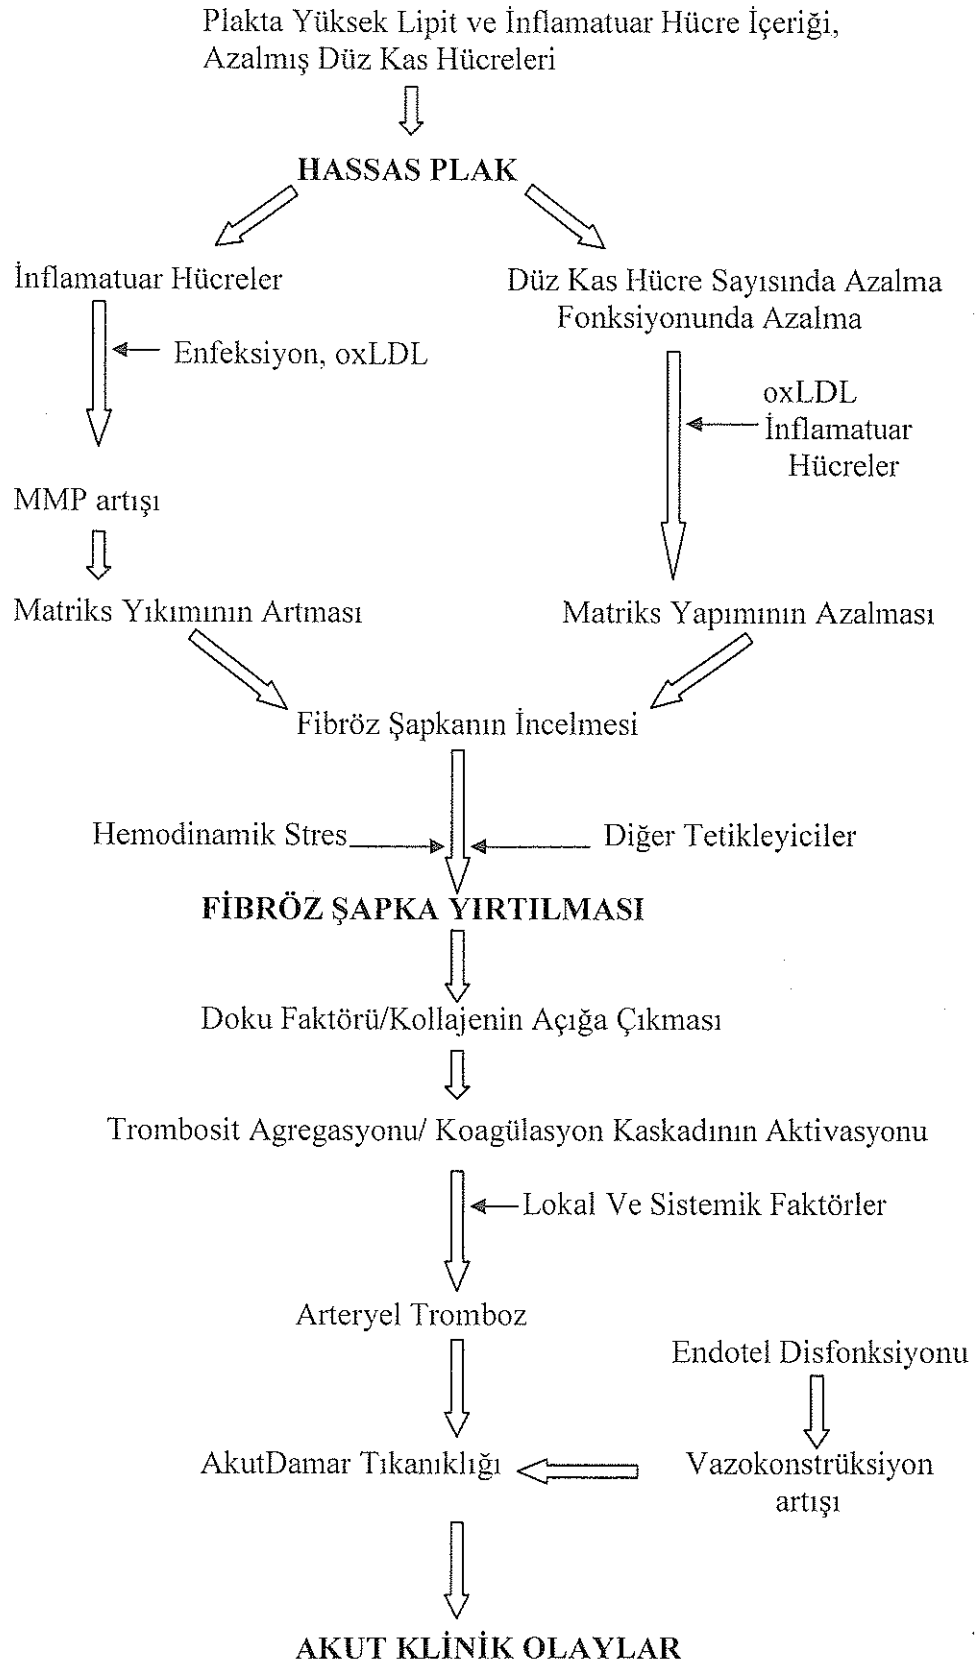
Plakta Yüksek Lipit ve İnflamatuar Hücre İçeriği, Azalmış Düz Kas Hücreleri

HASSAS PLAK

İnflamatuar Hücreler

Enfeksiyon, oxLDL

MMP artışı

Matriks Yıkımının Artması

Düz Kas Hücre Sayısında Azalma
Fonksiyonunda Azalma

oxLDL
İnflamatuar
Hücreler

Matriks Yapımının Azalması

Fibröz Şapkanın İncelmesi

Hemodinamik Stres

Diğer Tetikleyiciler

FİBRÖZ ŞAPKA YIRTILMASI

Doku Faktörü/Kollajenin Açığa Çıkması

Trombosit Agregasyonu/ Koagülasyon Kaskadının Aktivasyonu

Lokal Ve Sistemik Faktörler

Arteryel Tromboz

Endotel Disfonksiyonu

Vazokonstrüksiyon artışı

AkutDamar Tıkanıklığı

AKUT KLİNİK OLAYLAR